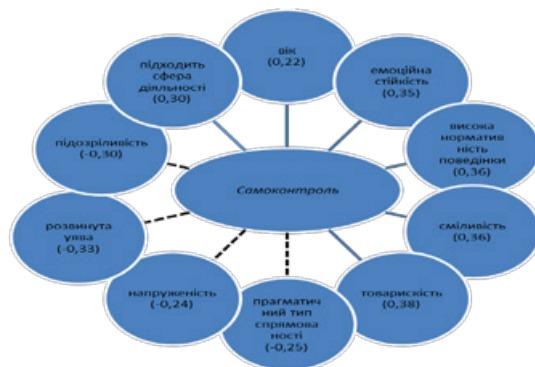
Самоконтроль

вік (0,22)

емоційна стійкість (0,35)

висока нормативність поведінки (0,36)

сміливість (0,36)

товарискість (0,38)

прагматичний тип спрямованості (-0,25)

напруженість (-0,24)

розвинута уява (-0,33)

підозрілість (-0,30)

підходить сфера діяльності (0,30)